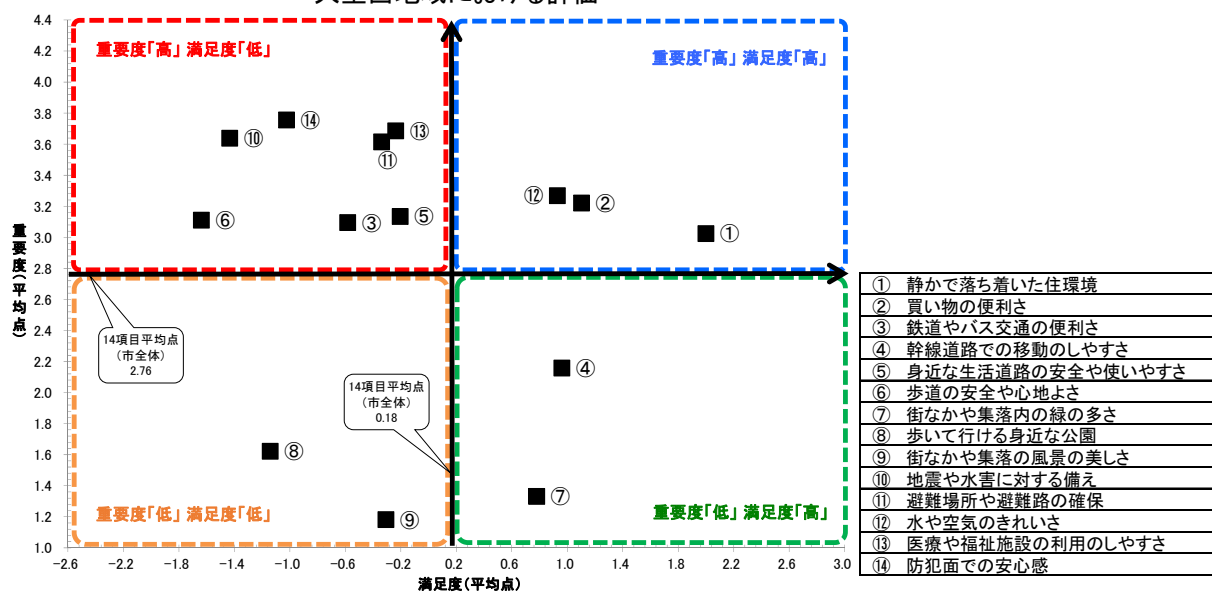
重要度「高」満足度「低」

重要度「高」満足度「高」

重要度「低」満足度「低」

重要度「低」満足度「高」

4.4
4.2
4.0
3.8
3.6
3.4
3.2
3.0
2.8
2.6
2.4
2.2
2.0
1.8
1.6
1.4
1.2
1.0

重要度(平均点)

-2.6 -2.2 -1.8 -1.4 -1.0 -0.6 -0.2 0.2 0.6 1.0 1.4 1.8 2.2 2.6 3.0

満足度(平均点)

⑩ ⑭ ⑬ ⑪ ⑥ ③ ⑤ ⑫ ② ① ④ ⑧ ⑦ ⑨

14項目平均点
(市全体)
2.76

14項目平均点
(市全体)
0.18

| ① | 静かで落ち着いた住環境 |
|---|---|
| ② | 買い物の便利さ |
| ③ | 鉄道やバス交通の便利さ |
| ④ | 幹線道路での移動のしやすさ |
| ⑤ | 身近な生活道路の安全や使いやすさ |
| ⑥ | 歩道の安全や心地よさ |
| ⑦ | 街なかや集落内の緑の多さ |
| ⑧ | 歩いて行ける身近な公園 |
| ⑨ | 街なかや集落の風景の美しさ |
| ⑩ | 地震や水害に対する備え |
| ⑪ | 避難場所や避難路の確保 |
| ⑫ | 水や空気のきれいさ |
| ⑬ | 医療や福祉施設の利用のしやすさ |
| ⑭ | 防犯面での安心感 |